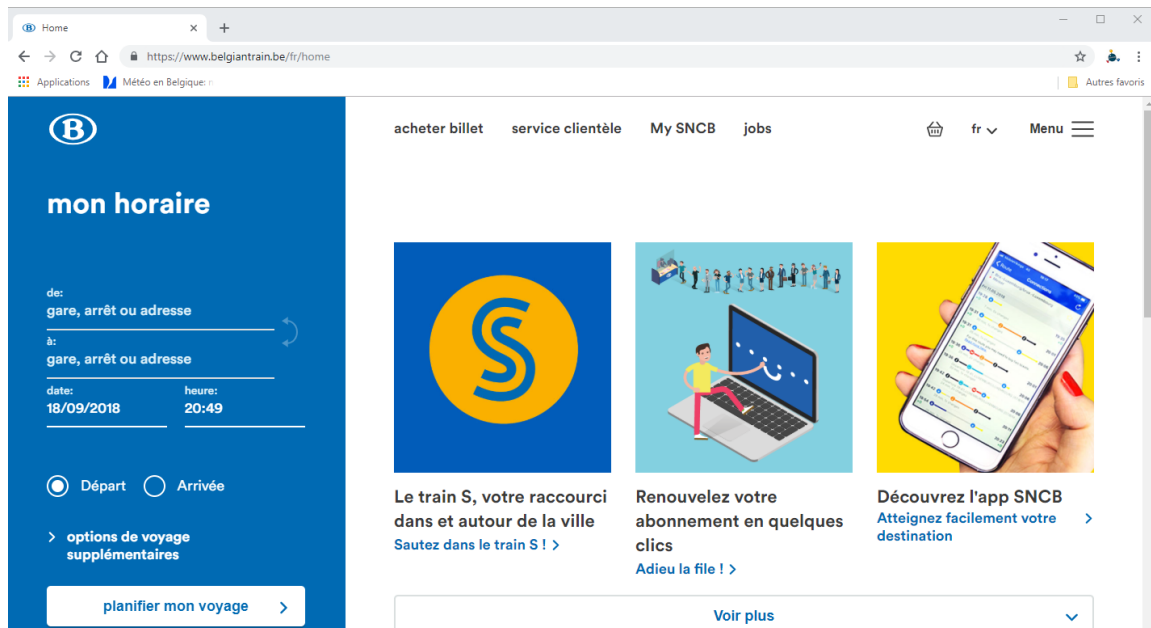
Home ×
+

https://www.belgiantrain.be/fr/home

Applications
Météo en Belgique
Autres favoris

B

mon horaire

de:
gare, arrêt ou adresse

à:
gare, arrêt ou adresse

date:
18/09/2018

heure:
20:49

Départ
Arrivée

options de voyage supplémentaires

planifier mon voyage

acheter billet
service clientèle
My SNCB
jobs

fr
Menu

Le train S, votre raccourci dans et autour de la ville
Sautez dans le train S !

Renouvelez votre abonnement en quelques clics
Adieu la file !

Découvrez l'app SNCB
Atteignez facilement votre destination

Voir plus